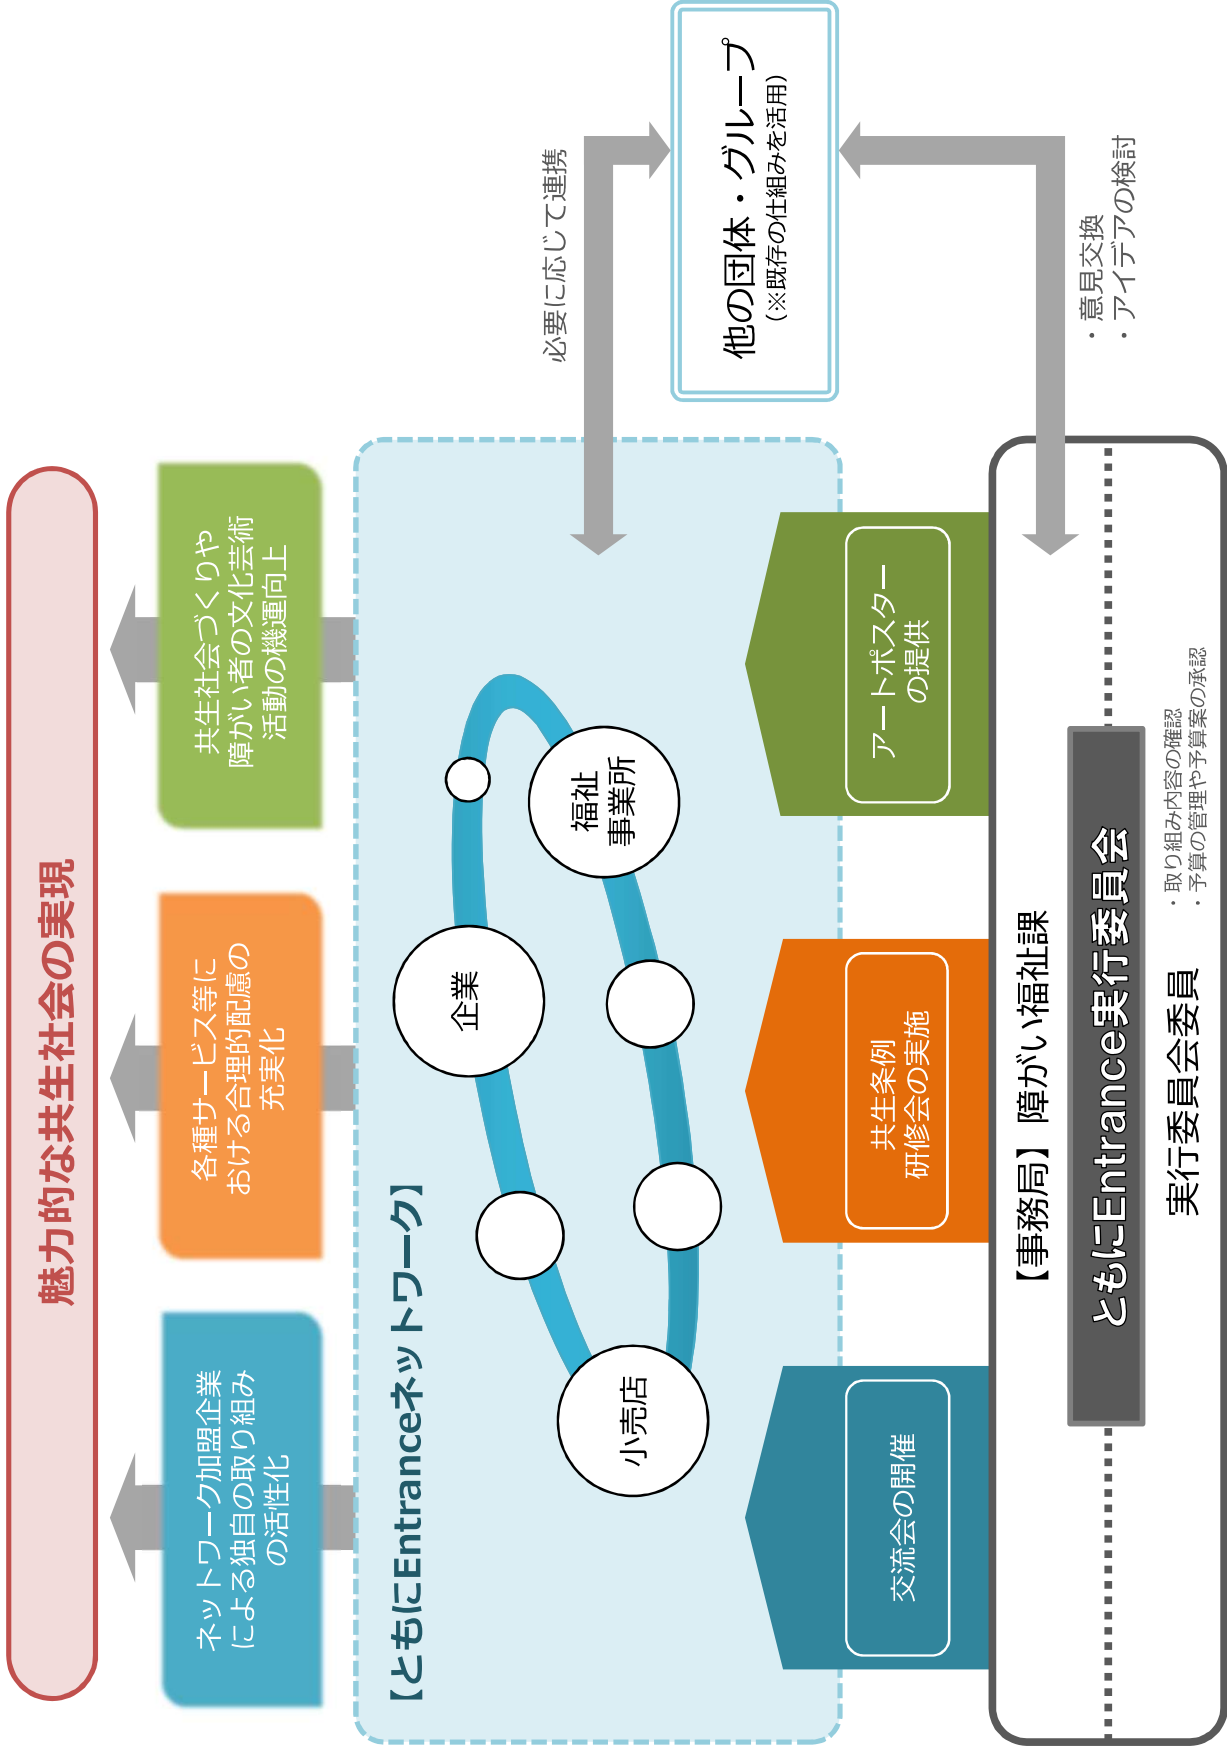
他の団体・グループ
（※既存の仕組みを活用）

必要に応じて連携

・意見交換
・アイデアの検討

【事務局】障がい福祉課

ともにEntrance実行委員会

実行委員会委員
・取り組み内容の確認
・予算の管理や予算案の承認

アートポスターの提供

共生条例研修会の実施

交流会の開催

【ともにEntranceネットワーク】

福祉事業所

企業

小売店

共生社会づくりや障がい者の文化芸術活動の機運向上

各種サービス等における合理的配慮の充実化

ネットワーク加盟企業による独自の取り組みの活性化

魅力的な共生社会の実現